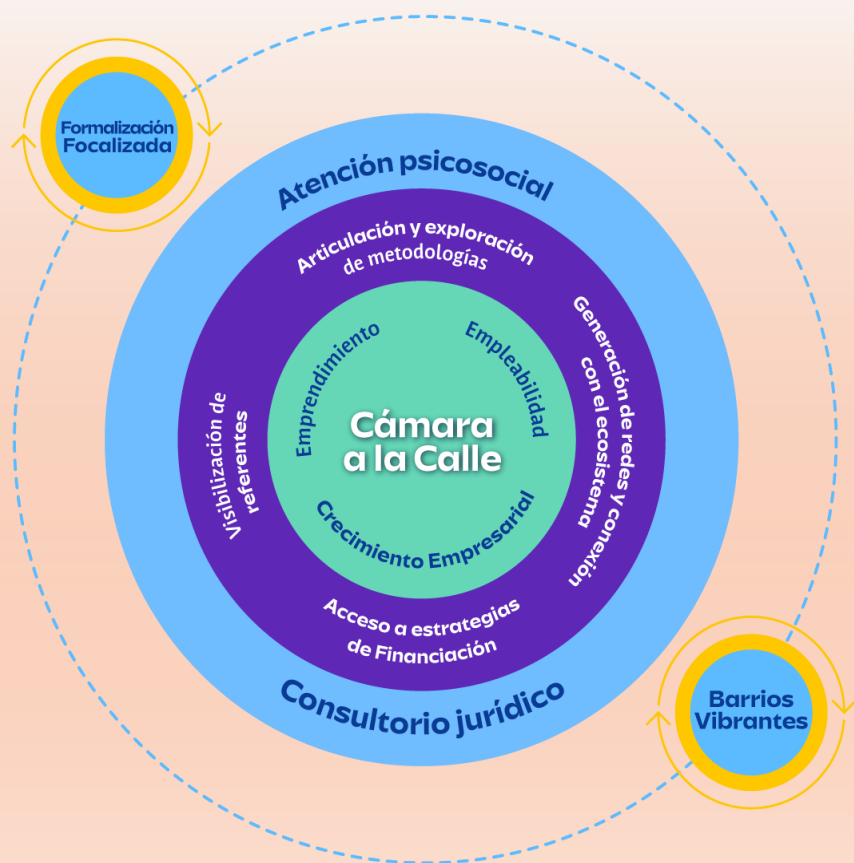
Formalización Focalizada

Atención psicosocial

Articulación y exploración de metodologías

Generación de redes y conexión con el ecosistema

Visibilización de referentes

Emprendimiento

Empleabilidad

Cámara a la Calle

Crecimiento Empresarial

Acceso a estrategias de Financiación

Consultorio jurídico

Barrios Vibrantes